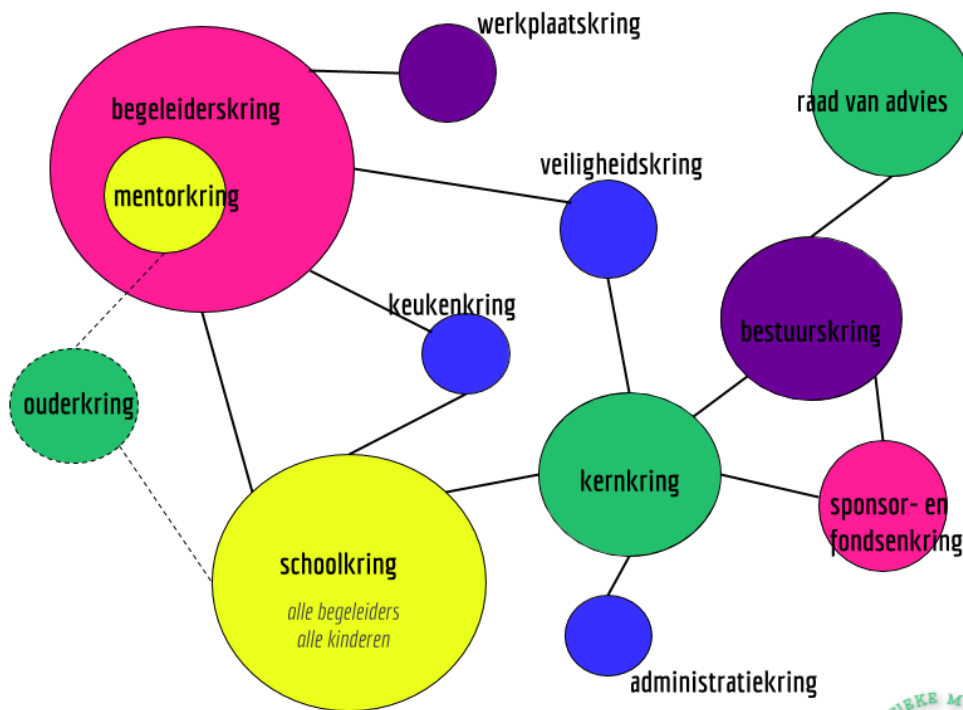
werkplaatskring

begeleiderskring

mentorkring

raad van advies

veiligheidskring

keukenkring

bestuurskring

ouderkring

kernkring

sponsor- en fondsenkring

schoolkring

alle begeleiders
alle kinderen

administratiekring

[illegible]IKKE M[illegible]